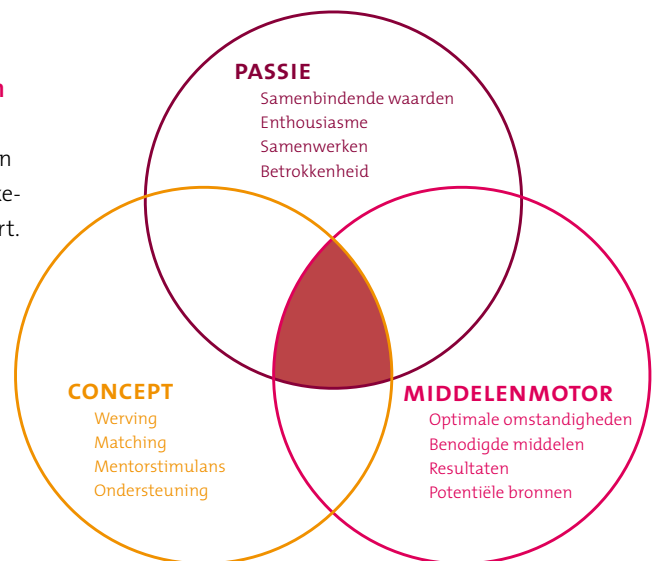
n

n
te-
rt.

PASSIE
Samenbindende waarden
Enthousiasme
Samenwerken
Betrokkenheid

CONCEPT
Werving
Matching
Mentorstimulans
Ondersteuning

MIDDELENMOTOR
Optimale omstandigheden
Benodigde middelen
Resultaten
Potentiële bronnen